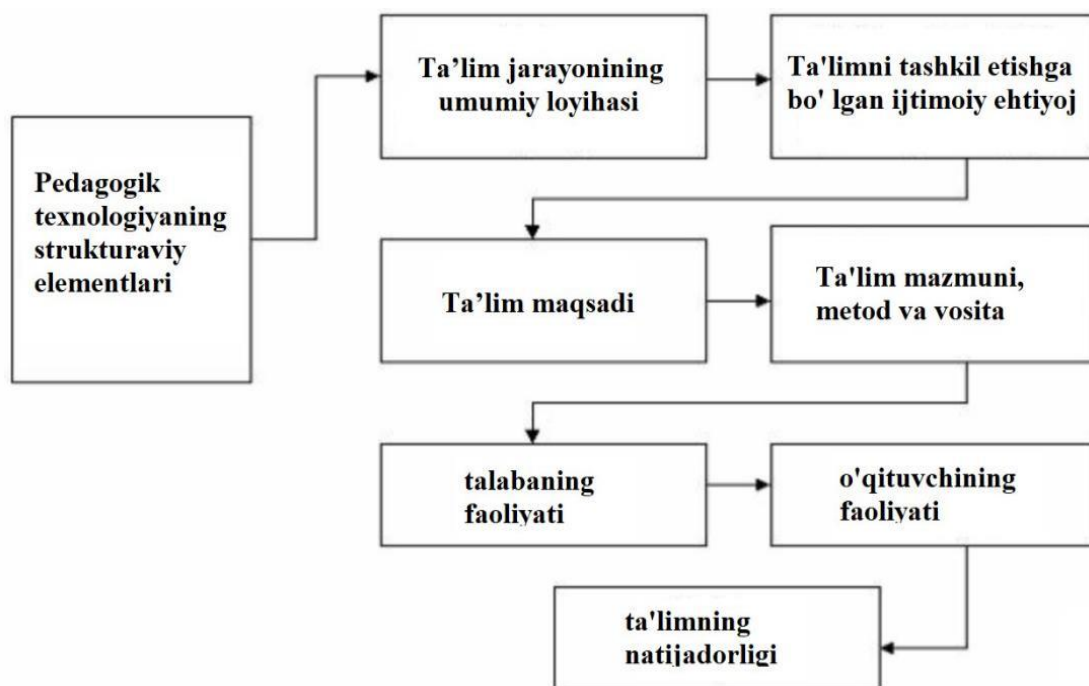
Pedagogik texnologiyaning strukturaviy elementlari

Ta’lim jarayonining umumiy loyihasi

Ta'limni tashkil etishga bo' lgan ijtimoiy ehtiyoj

Ta’lim maqsadi

Ta'lim mazmuni, metod va vosita

talabaning faoliyati

o'qituvchining faoliyati

ta'limning natijadorligi